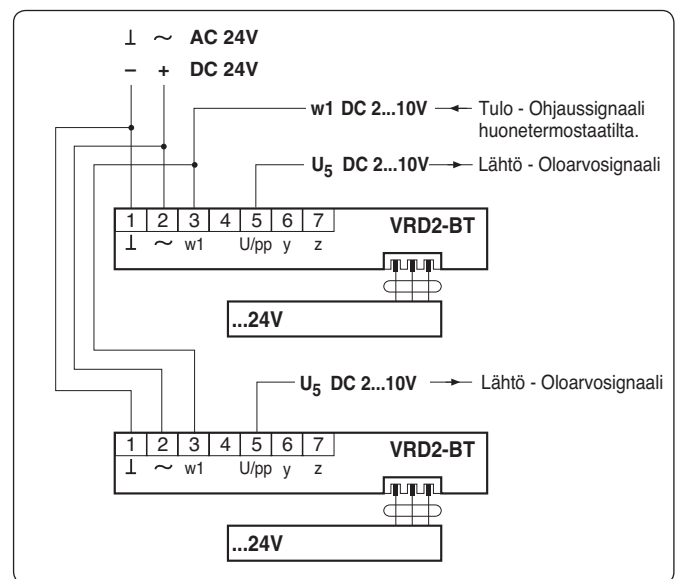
⊥ ~ AC 24V
– + DC 24V

w1 DC 2...10V Tulo - Ohjaussignaali huonetermostaatilta.

$U_5$ DC 2...10V Lähtö - Oloarvosignaali

| 1 | 2 | 3 | 4 | 5 | 6 | 7 |
|---|---|---|---|---|---|---|
| ⊥ | ~ | w1 | | U/pp | y | z |

VRD2-BT

...24V

$U_5$ DC 2...10V Lähtö - Oloarvosignaali

| 1 | 2 | 3 | 4 | 5 | 6 | 7 |
|---|---|---|---|---|---|---|
| ⊥ | ~ | w1 | | U/pp | y | z |

VRD2-BT

...24V